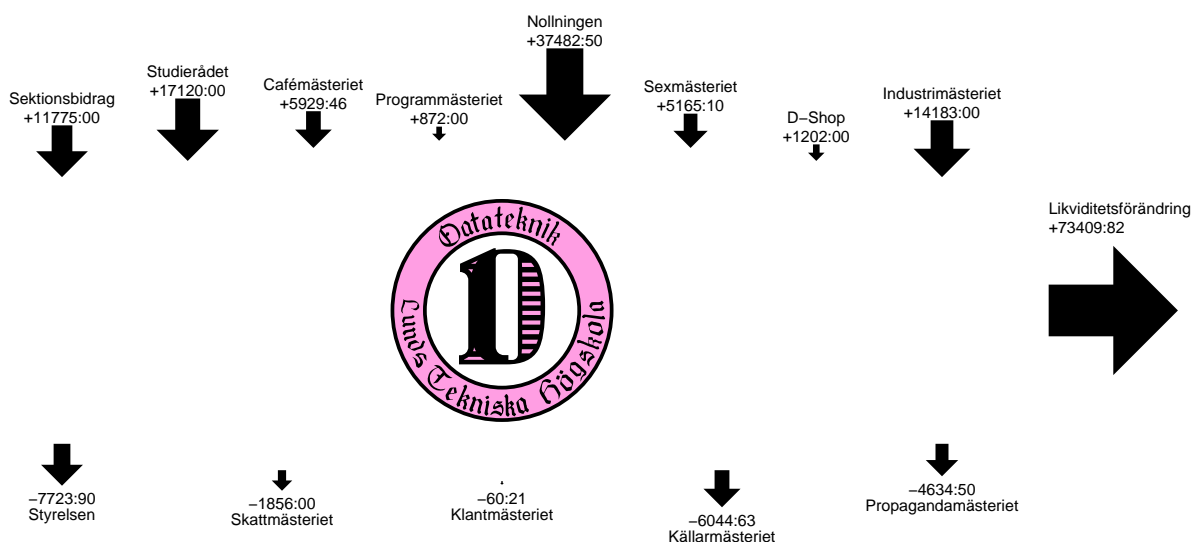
Sektionsbidrag
+11775:00

Studierådet
+17120:00

Cafémästeriet
+5929:46

Programmästeriet
+872:00

Nollningen
+37482:50

Sexmästeriet
+5165:10

D-Shop
+1202:00

Industrimästeriet
+14183:00

Likviditetsförändring
+73409:82

Datateknik
D
Lunds Tekniska Högskola

−7723:90
Styrelsen

−1856:00
Skattmästeriet

−60:21
Klantmästeriet

−6044:63
Källarmästeriet

−4634:50
Propagandamästeriet